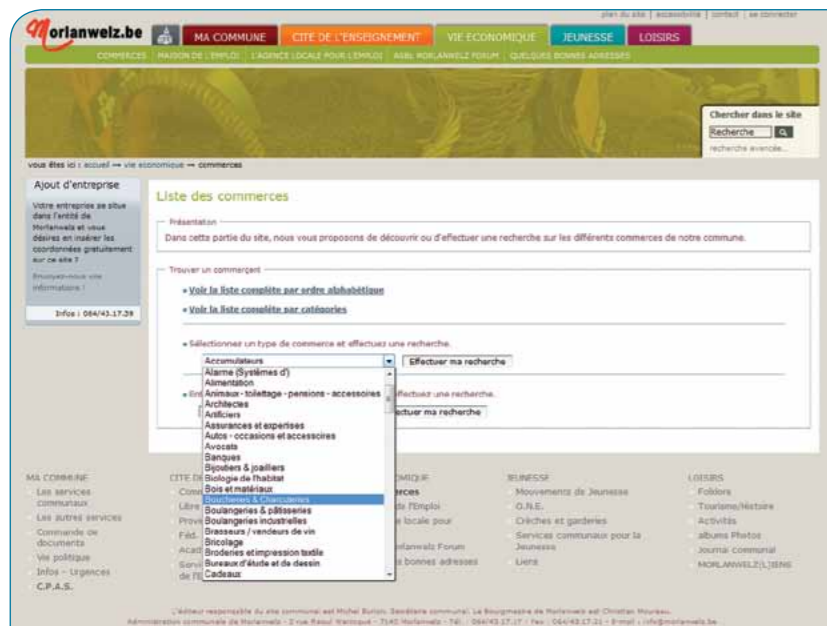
plan du site | accessibilité | contact | se connecter

Morlanwelz.be

MA COMMUNE | CITE DE L'ENSEIGNEMENT | VIE ECONOMIQUE | JEUNESSE | LOISIRS

COMMERCES | MAISON DE L'EMPLOI | L'AGENCE LOCALE POUR L'EMPLOI | ASBL MORLANWELZ FORUM | QUELQUES BONNES ADRESSES

Chercher dans le site
Recherche
recherche avancée...

vous êtes ici : accueil → vie economique → commerces

Ajout d'entreprise

Votre entreprise se situe dans l'entité de Morlanwelz et vous désirez en insérer les coordonnées gratuitement sur ce site ?

Envoyez-nous vos informations !

Infos : 064/43.17.39

Liste des commerces

Présentation

Dans cette partie du site, nous vous proposons de découvrir ou d'effectuer une recherche sur les différents commerces de notre commune.

Trouver un commerçant

» Voir la liste complète par ordre alphabétique

» Voir la liste complète par catégories

» Sélectionnez un type de commerce et effectuez une recherche.

Accumulateurs
Effectuer ma recherche

Alarme (Systèmes d')
Alimentation
Animaux - toilettage - pensions - accessoires
Architectes
Artificiers
Assurances et expertises
Autos - occasions et accessoires
Avocats
Banques
Bijoutiers & joailliers
Biologie de l'habitat
Bois et matériaux
Boucheries & Charcuteries
Boulangeries & pâtisseries
Boulangeries industrielles
Brasseurs / vendeurs de vin
Bricolage
Broderies et impression textile
Bureaux d'étude et de dessin
Cadeaux

» En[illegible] effectuez une recherche.
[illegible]ectuer ma recherche

MA COMMUNE
Les services communaux
Les autres services
Commande de documents
Vie politique
Infos - Urgences
C.P.A.S.

CITE D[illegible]
Com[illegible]
Libr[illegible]
Prov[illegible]
Féd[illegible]
Acad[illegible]
Serv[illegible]
de l'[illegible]

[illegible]OMIQUE
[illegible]erces
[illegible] de l'Emploi
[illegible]e locale pour
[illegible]
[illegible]rlanwelz Forum
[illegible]s bonnes adresses

JEUNESSE
Mouvements de Jeunesse
O.N.E.
Crèches et garderies
Services communaux pour la Jeunesse
Liens

LOISIRS
Folklore
Tourisme/Histoire
Activités
albums Photos
Journal communal
MORLANWELZ(L)IENS

L'éditeur responsable du site communal est Michel Burion, Secrétaire communal. Le Bourgmestre de Morlanwelz est Christian Moureau.
Administration communale de Morlanwelz - 2 rue Raoul Warocqué - 7140 Morlanwelz - Tél. : 064/43.17.17 - Fax : 064/43.17.21 - E-mail : info@morlanwelz.be